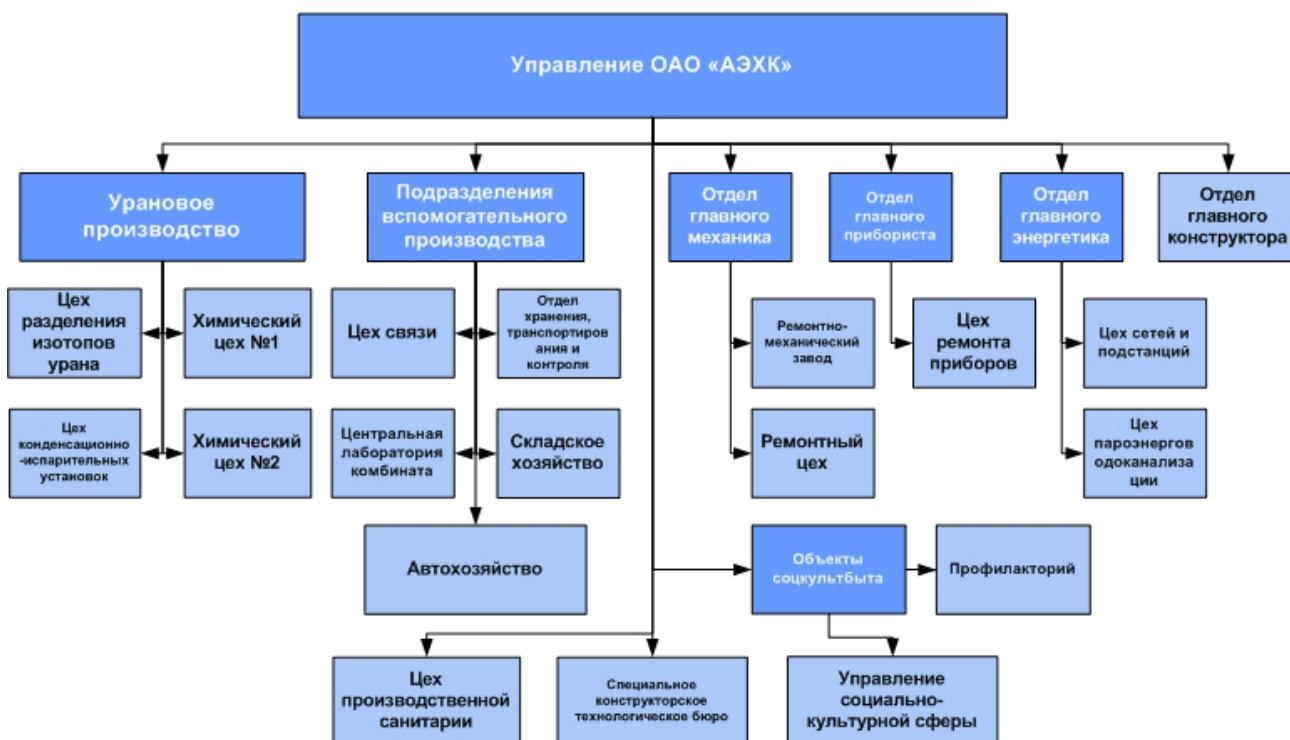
Управление ОАО «АЭХК»

Урановое производство

Подразделения вспомогательного производства

Отдел главного механика

Отдел главного прибориста

Отдел главного энергетика

Отдел главного конструктора

Цех разделения изотопов урана

Химический цех №1

Цех конденсационно-испарительных установок

Химический цех №2

Цех связи

Отдел хранения, транспортирования и контроля

Центральная лаборатория комбината

Складское хозяйство

Автохозяйство

Ремонтно-механический завод

Ремонтный цех

Цех ремонта приборов

Цех сетей и подстанций

Цех пароэнерговодоканализации

Объекты соцкультбыта

Профилакторий

Цех производственной санитарии

Специальное конструкторское технологическое бюро

Управление социально-культурной сферы